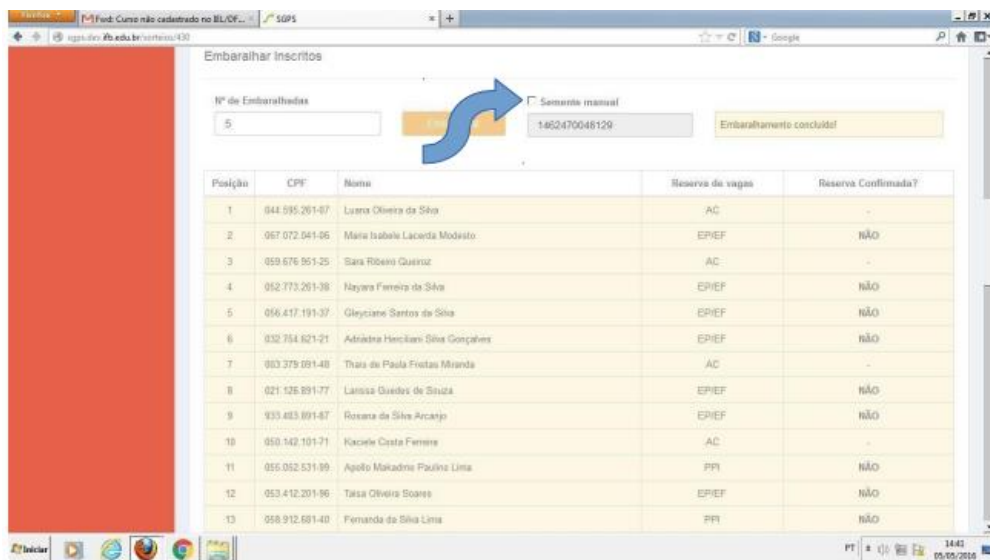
Firefox | Fwd: Curso não cadastrado no BL/OF... × | SGPS × | +

sgps.ifb.edu.br/sorteios/430

Google

Embaralhar Inscritos

Nº de Embaralhadas

5

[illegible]

☐ Semente manual

1462470048129

Embaralhamento concluído!

| Posição | CPF | Nome | Reserva de vagas | Reserva Confirmada? |
|---|---|---|---|---|
| 1 | 044.595.261-07 | Luana Oliveira da Silva | AC | - |
| 2 | 067.072.041-06 | Maria Isabele Lacerda Modesto | EP/EF | NÃO |
| 3 | 059.676.951-25 | Sara Ribeiro Queiroz | AC | - |
| 4 | 052.773.261-38 | Nayara Ferreira da Silva | EP/EF | NÃO |
| 5 | 056.417.191-37 | Gleyciane Santos da Silva | EP/EF | NÃO |
| 6 | 032.754.621-21 | Adriadna Herciliani Silva Gonçalves | EP/EF | NÃO |
| 7 | 003.379.091-48 | Thais de Paula Freitas Miranda | AC | - |
| 8 | 021.126.891-77 | Larissa Guedes de Souza | EP/EF | NÃO |
| 9 | 033.403.891-87 | Rosana da Silva Arcanjo | EP/EF | NÃO |
| 10 | 050.142.101-71 | Kaciele Costa Ferreira | AC | - |
| 11 | 056.052.531-99 | Apollo Makadmo Paulino Lima | PPI | NÃO |
| 12 | 053.412.201-96 | Taisa Oliveira Soares | EP/EF | NÃO |
| 13 | 058.912.681-40 | Fernanda da Silva Lima | PPI | NÃO |

Iniciar

PT 14:43 05/05/2016